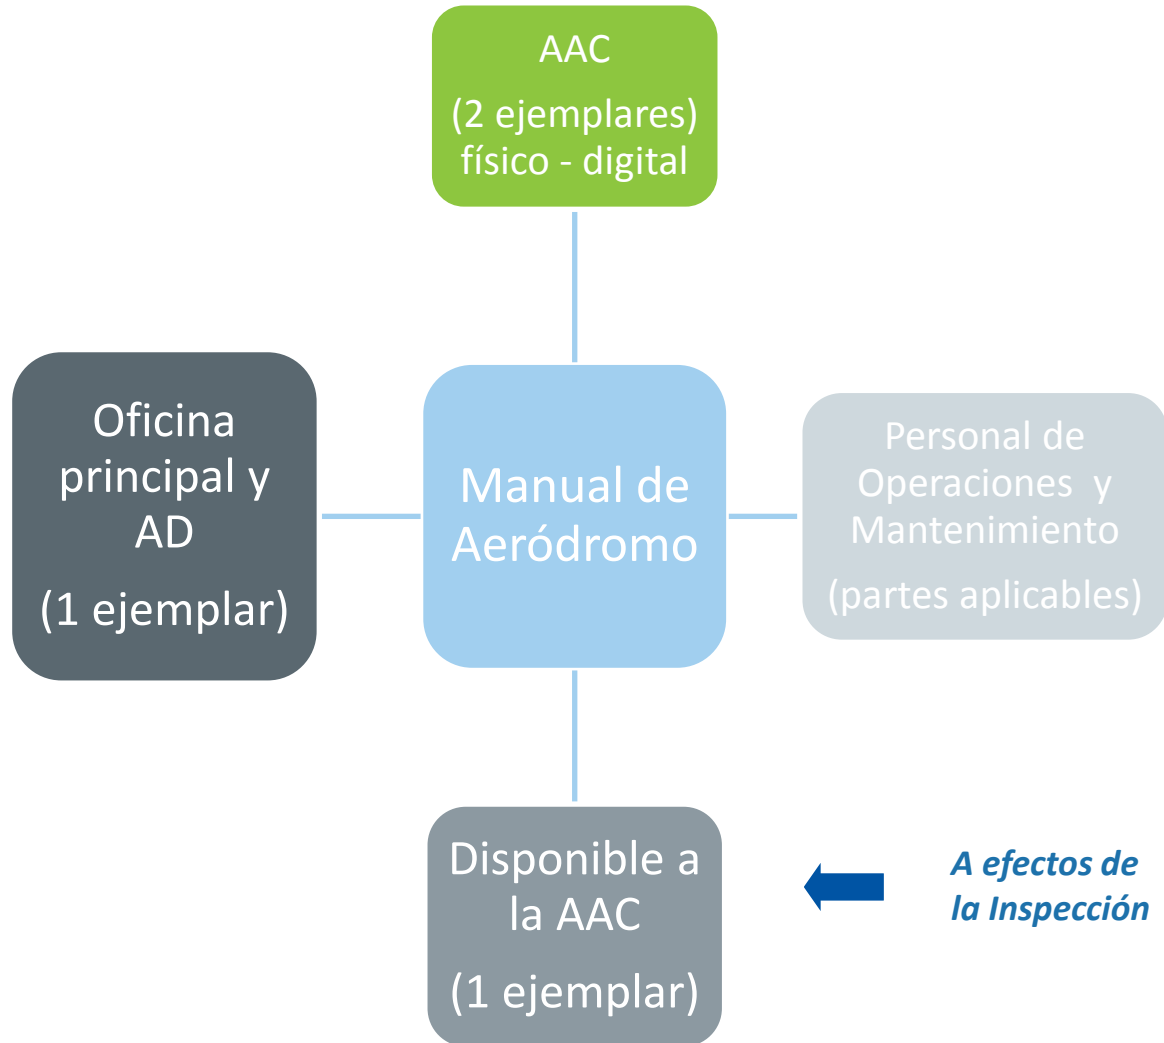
AAC

(2 ejemplares) físico - digital

Oficina principal y AD

(1 ejemplar)

Manual de Aeródromo

Personal de Operaciones y Mantenimiento

(partes aplicables)

Disponible a la AAC

(1 ejemplar)

A efectos de la Inspección